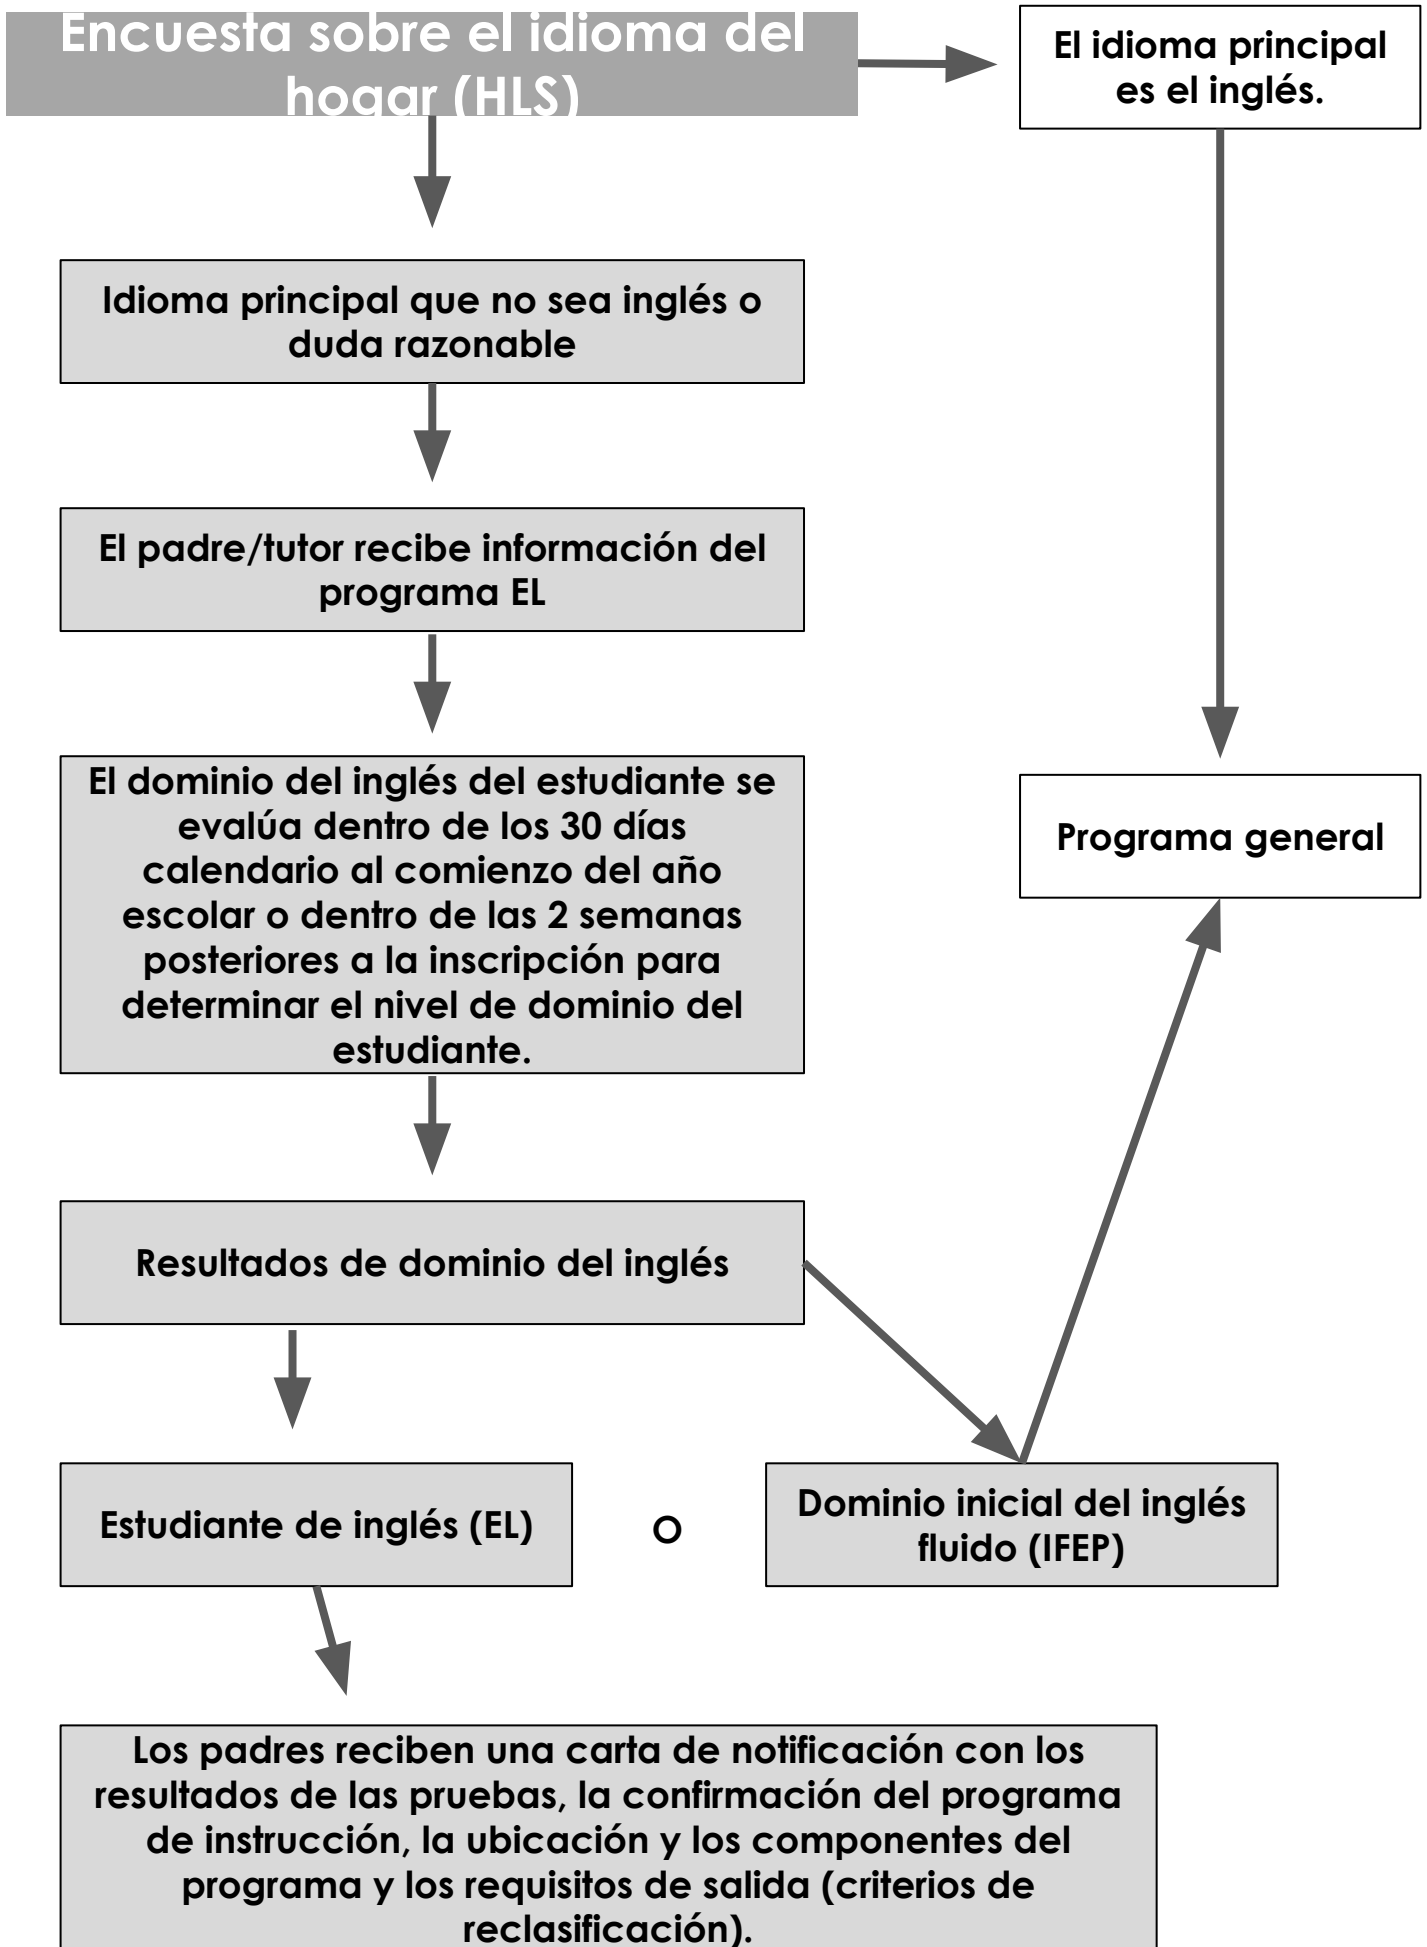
Encuesta sobre el idioma del hogar (HLS)

El idioma principal es el inglés.

Idioma principal que no sea inglés o duda razonable

El padre/tutor recibe información del programa EL

El dominio del inglés del estudiante se evalúa dentro de los 30 días calendario al comienzo del año escolar o dentro de las 2 semanas posteriores a la inscripción para determinar el nivel de dominio del estudiante.

Programa general

Resultados de dominio del inglés

Estudiante de inglés (EL)

O

Dominio inicial del inglés fluido (IFEP)

Los padres reciben una carta de notificación con los resultados de las pruebas, la confirmación del programa de instrucción, la ubicación y los componentes del programa y los requisitos de salida (criterios de reclasificación).